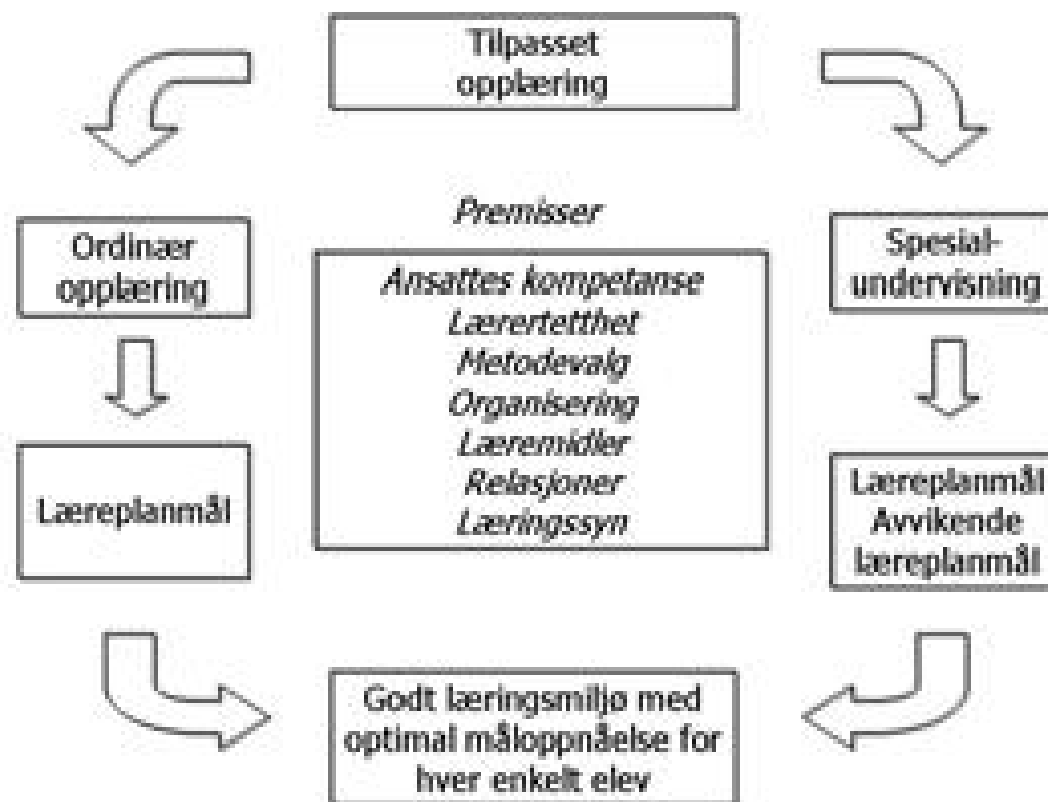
Tilpasset opplæring

Ordinær opplæring

Læreplanmål

Premisser

Ansattes kompetanse
Lærertetthet
Metodevalg
Organisering
Læremidler
Relasjoner
Læringssyn

Spesial-undervisning

Læreplanmål
Avvikende læreplanmål

Godt læringsmiljø med optimal måloppnåelse for hver enkelt elev